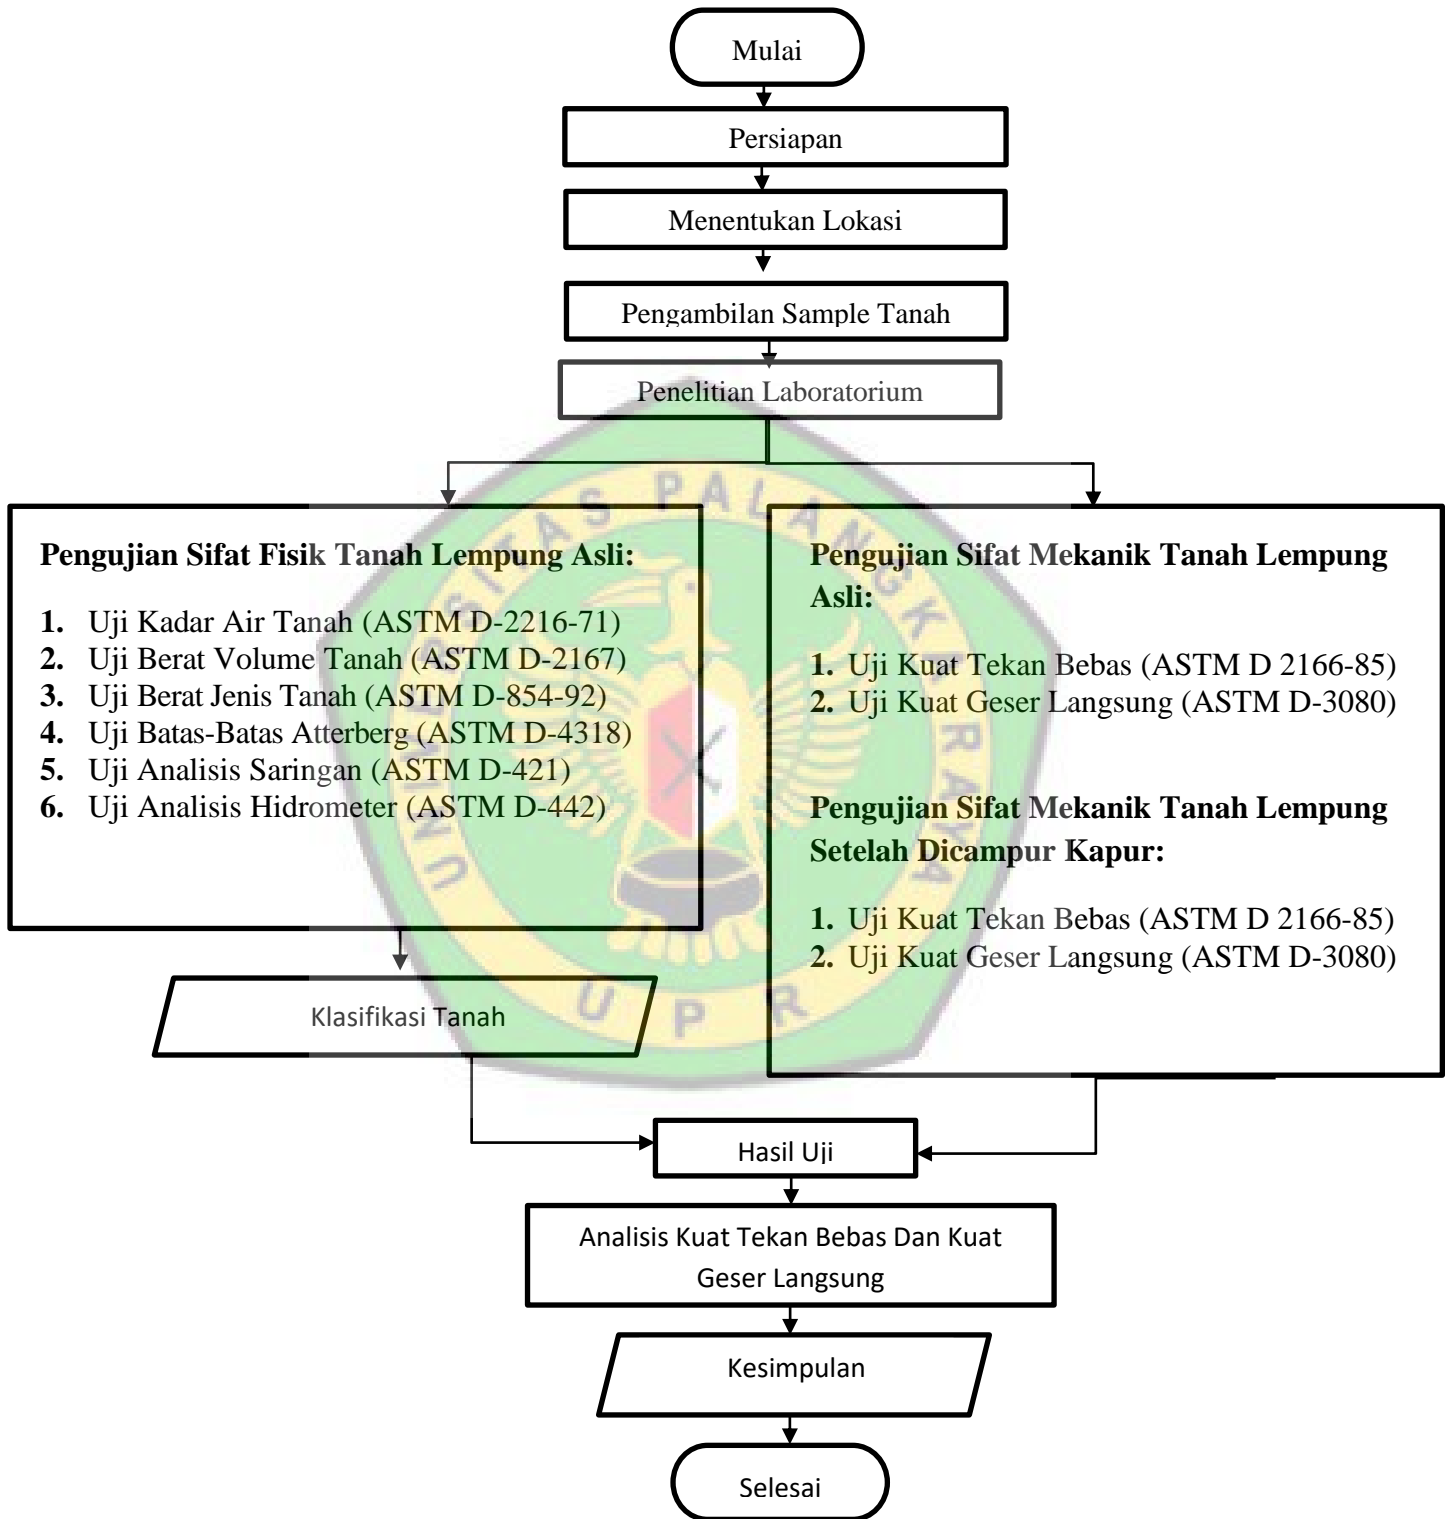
Mulai

Persiapan

Menentukan Lokasi

Pengambilan Sample Tanah

Penelitian Laboratorium

**Pengujian Sifat Fisik Tanah Lempung Asli:**

1. Uji Kadar Air Tanah (ASTM D-2216-71)
2. Uji Berat Volume Tanah (ASTM D-2167)
3. Uji Berat Jenis Tanah (ASTM D-854-92)
4. Uji Batas-Batas Atterberg (ASTM D-4318)
5. Uji Analisis Saringan (ASTM D-421)
6. Uji Analisis Hidrometer (ASTM D-442)

**Pengujian Sifat Mekanik Tanah Lempung Asli:**

1. Uji Kuat Tekan Bebas (ASTM D 2166-85)
2. Uji Kuat Geser Langsung (ASTM D-3080)

**Pengujian Sifat Mekanik Tanah Lempung Setelah Dicampur Kapur:**

1. Uji Kuat Tekan Bebas (ASTM D 2166-85)
2. Uji Kuat Geser Langsung (ASTM D-3080)

UNIVERSITAS PALANGKA RAYA

UPR

Klasifikasi Tanah

Hasil Uji

Analisis Kuat Tekan Bebas Dan Kuat Geser Langsung

Kesimpulan

Selesai